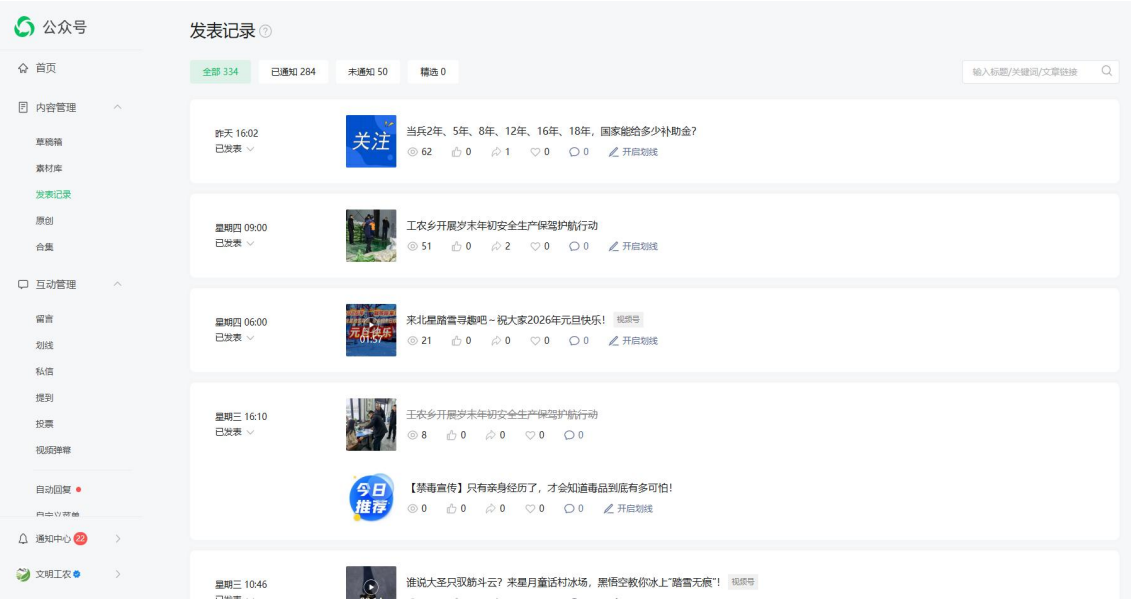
公众号

首页
内容管理
草稿箱
素材库
发表记录
原创
合集
互动管理
留言
划线
私信
提到
投票
视频弹幕
自动回复
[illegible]
通知中心 22
文明工农

发表记录

全部 334　已通知 284　未通知 50　精选 0

输入标题/关键词/文章链接

昨天 16:02
已发表

关注
当兵2年、5年、8年、12年、16年、18年，国家能给多少补助金？
62　0　1　0　0　开启划线

星期四 09:00
已发表

工农乡开展岁末年初安全生产保驾护航行动
51　0　2　0　0　开启划线

星期四 06:00
已发表

元旦快乐 01:57
来北星踏雪寻趣吧～祝大家2026年元旦快乐！ 视频号
21　0　0　0　0　开启划线

星期三 16:10
已发表

工农乡开展岁末年初安全生产保驾护航行动
8　0　0　0　0

今日推荐
【禁毒宣传】只有亲身经历了，才会知道毒品到底有多可怕！
0　0　0　0　0　开启划线

星期三 10:46
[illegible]

谁说大圣只驭筋斗云？来星月童话村冰场，黑悟空教你冰上"踏雪无痕"！ 视频号